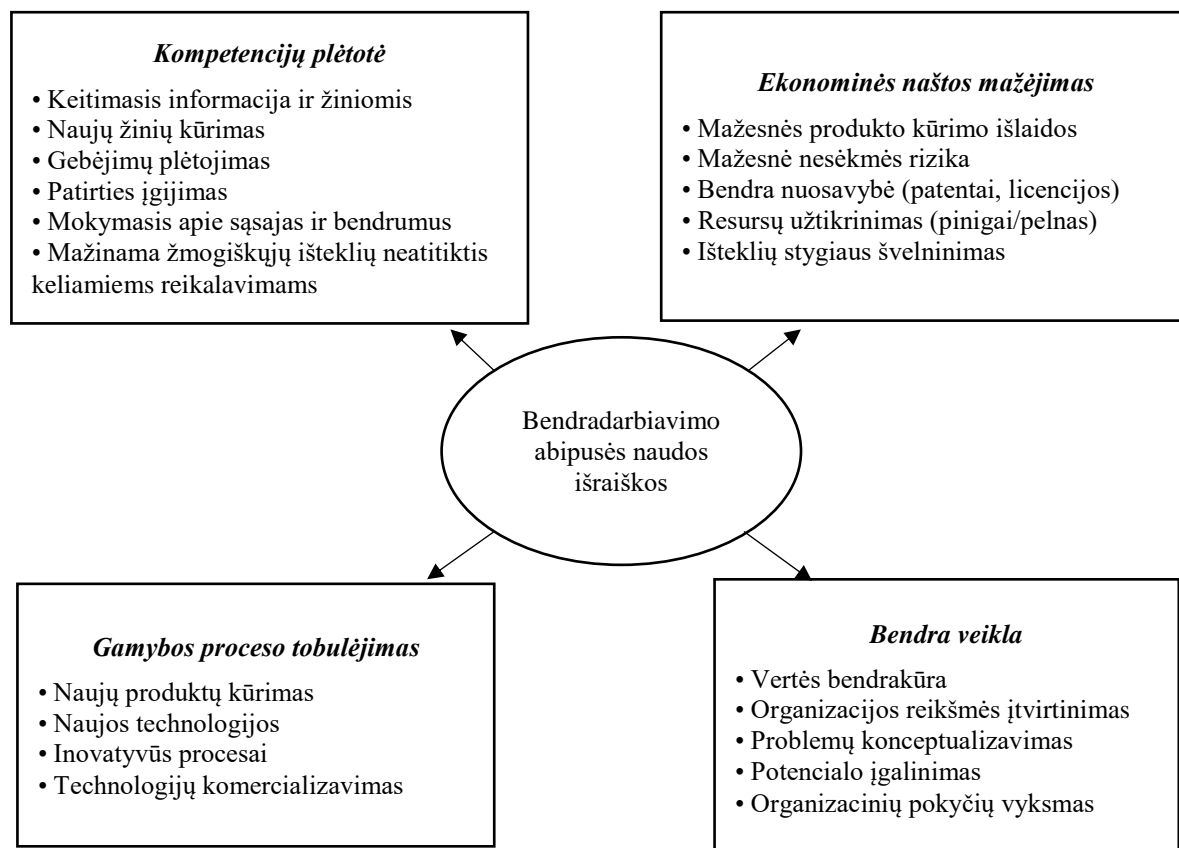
***Kompetencijų plėtotė***

• Keitimasis informacija ir žiniomis
• Naujų žinių kūrimas
• Gebėjimų plėtojimas
• Patirties įgijimas
• Mokymasis apie sąsajas ir bendrumus
• Mažinama žmogiškųjų išteklių neatitiktis keliamiems reikalavimams

***Ekonominės naštos mažėjimas***

• Mažesnės produkto kūrimo išlaidos
• Mažesnė nesėkmės rizika
• Bendra nuosavybė (patentai, licencijos)
• Resursų užtikrinimas (pinigai/pelnas)
• Išteklių stygiaus švelninimas

Bendradarbiavimo abipusės naudos išraiškos

***Gamybos proceso tobulėjimas***

• Naujų produktų kūrimas
• Naujos technologijos
• Inovatyvūs procesai
• Technologijų komercializavimas

***Bendra veikla***

• Vertės bendrakūra
• Organizacijos reikšmės įtvirtinimas
• Problemų konceptualizavimas
• Potencialo įgalinimas
• Organizacinių pokyčių vyksmas